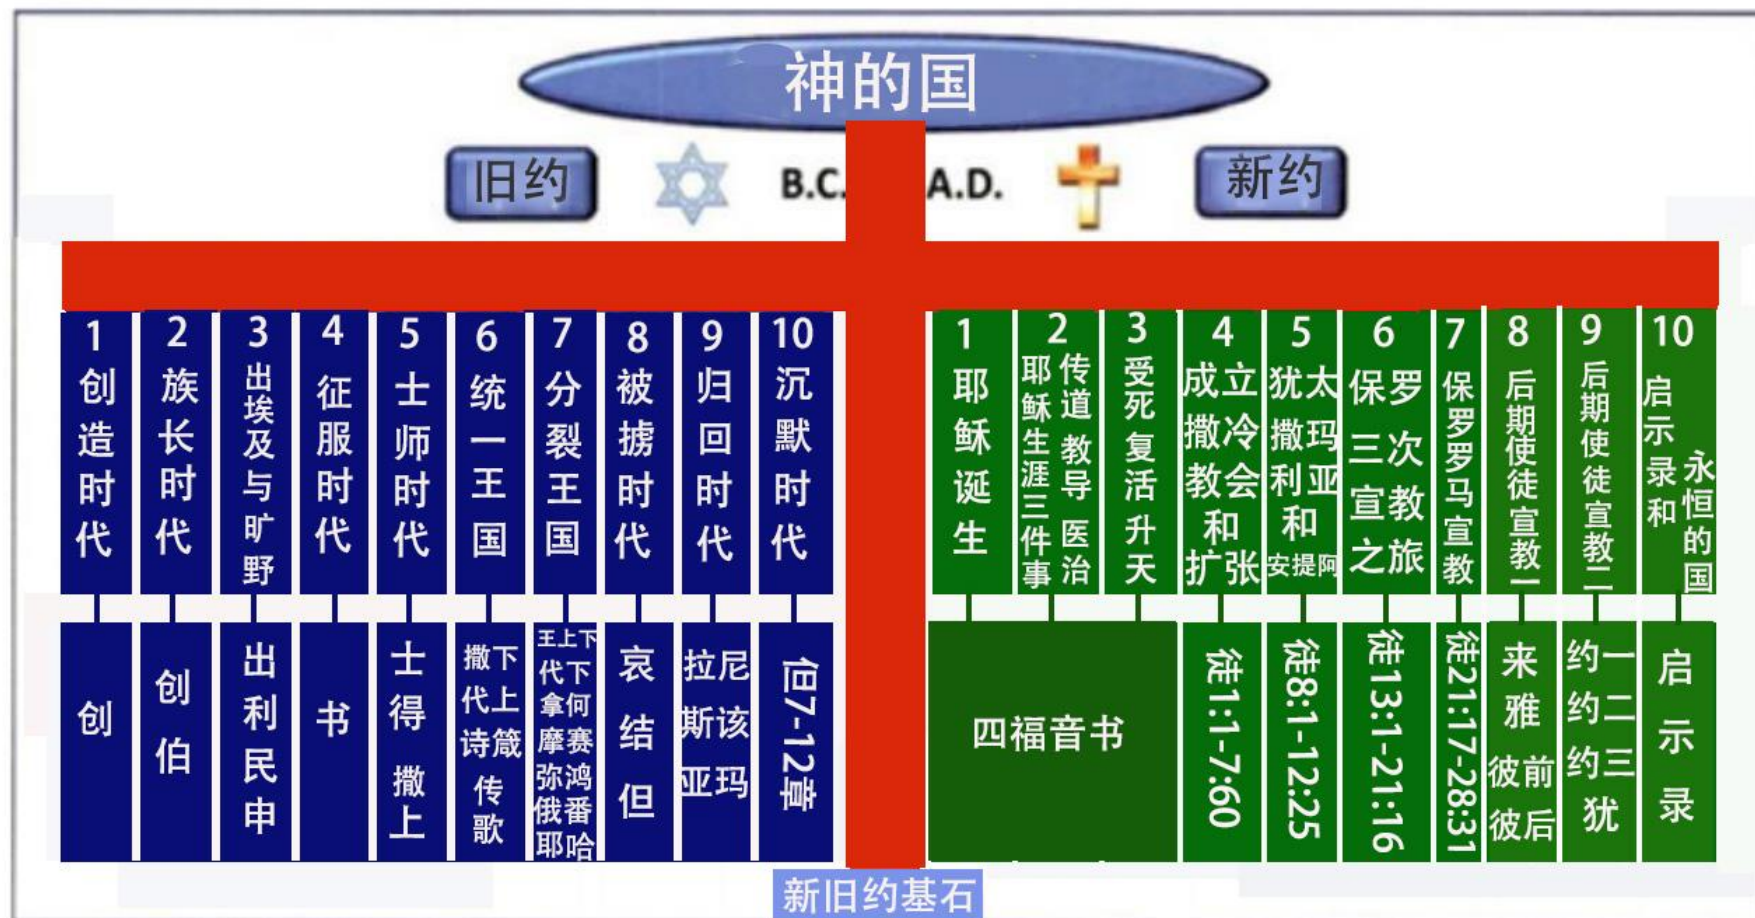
神的国

旧约 B.C. A.D. 新约

| 1 创造时代 | 2 族长时代 | 3 出埃及与旷野 | 4 征服时代 | 5 士师时代 | 6 统一王国 | 7 分裂王国 | 8 被掳时代 | 9 归回时代 | 10 沉默时代 |
|---|---|---|---|---|---|---|---|---|---|
| 创 | 创 伯 | 出 利 民 申 | 书 | 士 得 撒上 | 撒下 代上 诗箴 传 歌 | 王上下 代下 拿何 摩赛 弥鸿 俄番 耶哈 | 哀 结 但 | 拉尼 斯该 亚玛 | 但7-12章 |

| 1 耶稣诞生 | 2 耶稣生涯三件事 传道 教导 医治 | 3 受死 复活 升天 | 4 成立撒冷教会和扩张 | 5 犹太撒玛利亚和安提阿 | 6 保罗三次宣教之旅 | 7 保罗罗马宣教 | 8 后期使徒宣教一 | 9 后期使徒宣教二 | 10 启示录和永恒的国 |
|---|---|---|---|---|---|---|---|---|---|
| 四福音书 | | | 徒1:1-7:60 | 徒8:1-12:25 | 徒13:1-21:16 | 徒21:17-28:31 | 来 雅 彼前 彼后 | 约一 约二 约三 犹 | 启示录 |

新旧约基石